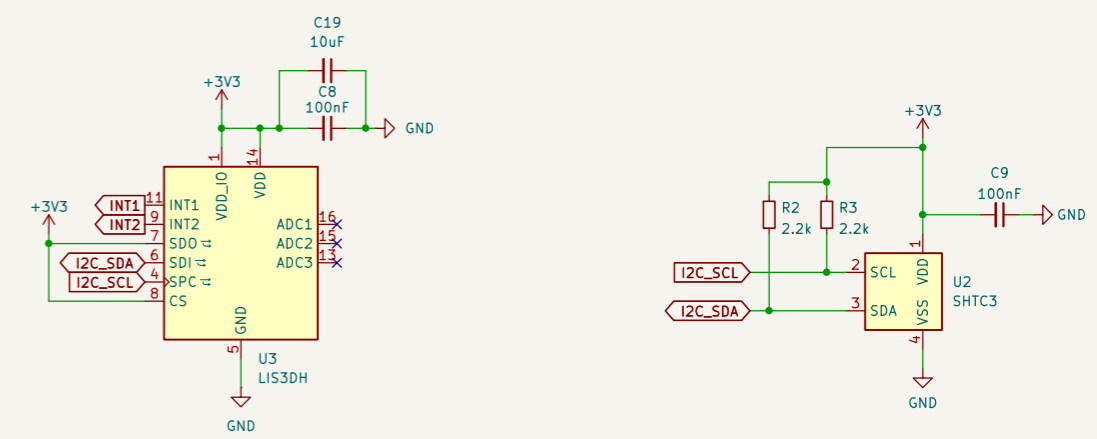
C19
10uF

+3V3

C8
100nF

GND

1
VDD_IO
14
VDD

+3V3
INT1 11 INT1
INT2 9 INT2
7 SDO
I2C_SDA 6 SDI
I2C_SCL 4 SPC
8 CS

ADC1 16
ADC2 15
ADC3 13

GND
5
U3
LIS3DH

GND

+3V3

R2
2.2k
R3
2.2k

C9
100nF

GND

1
VDD

I2C_SCL
2 SCL
I2C_SDA
3 SDA
VSS
4

U2
SHTC3

GND